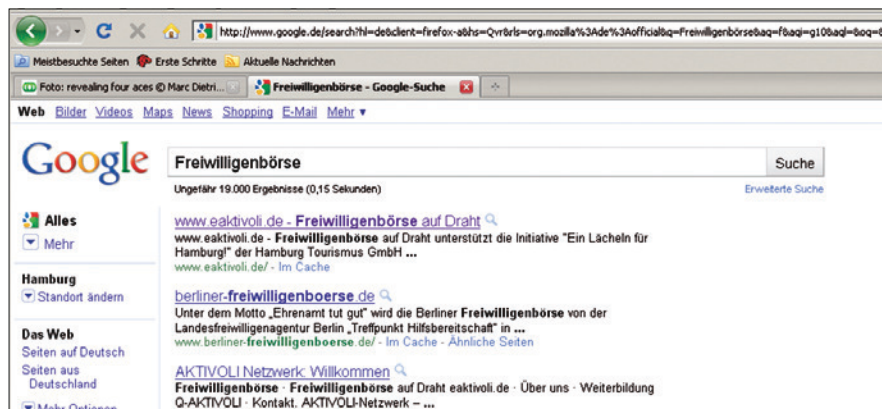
http://www.google.de/search?hl=de&client=firefox-a&hs=Qvr&rls=org.mozilla%3Ade%3Aofficial&q=Freiwilligenbörse&aq=f&aqi=g10&aql=&oq=

Meistbesuchte Seiten Erste Schritte Aktuelle Nachrichten

Foto: revealing four aces © Marc Dietri... Freiwilligenbörse - Google-Suche

Web Bilder Videos Maps News Shopping E-Mail Mehr ▾

Google

Freiwilligenbörse

Suche

Ungefähr 19.000 Ergebnisse (0,15 Sekunden)

Erweiterte Suche

Alles

Mehr

Hamburg

Standort ändern

Das Web

Seiten auf Deutsch

Seiten aus Deutschland

Mehr Optionen

www.eaktivoli.de - Freiwilligenbörse auf Draht

www.eaktivoli.de - Freiwilligenbörse auf Draht unterstützt die Initiative "Ein Lächeln für Hamburg!" der Hamburg Tourismus GmbH ...

www.eaktivoli.de/ - Im Cache

berliner-freiwilligenboerse.de

Unter dem Motto „Ehrenamt tut gut" wird die Berliner Freiwilligenbörse von der Landesfreiwilligenagentur Berlin „Treffpunkt Hilfsbereitschaft" in ...

www.berliner-freiwilligenboerse.de/ - Im Cache - Ähnliche Seiten

AKTIVOLI Netzwerk: Willkommen

Freiwilligenbörse · Freiwilligenbörse auf Draht eaktivoli.de · Über uns · Weiterbildung Q-AKTIVOLI · Kontakt. AKTIVOLI-Netzwerk – ...